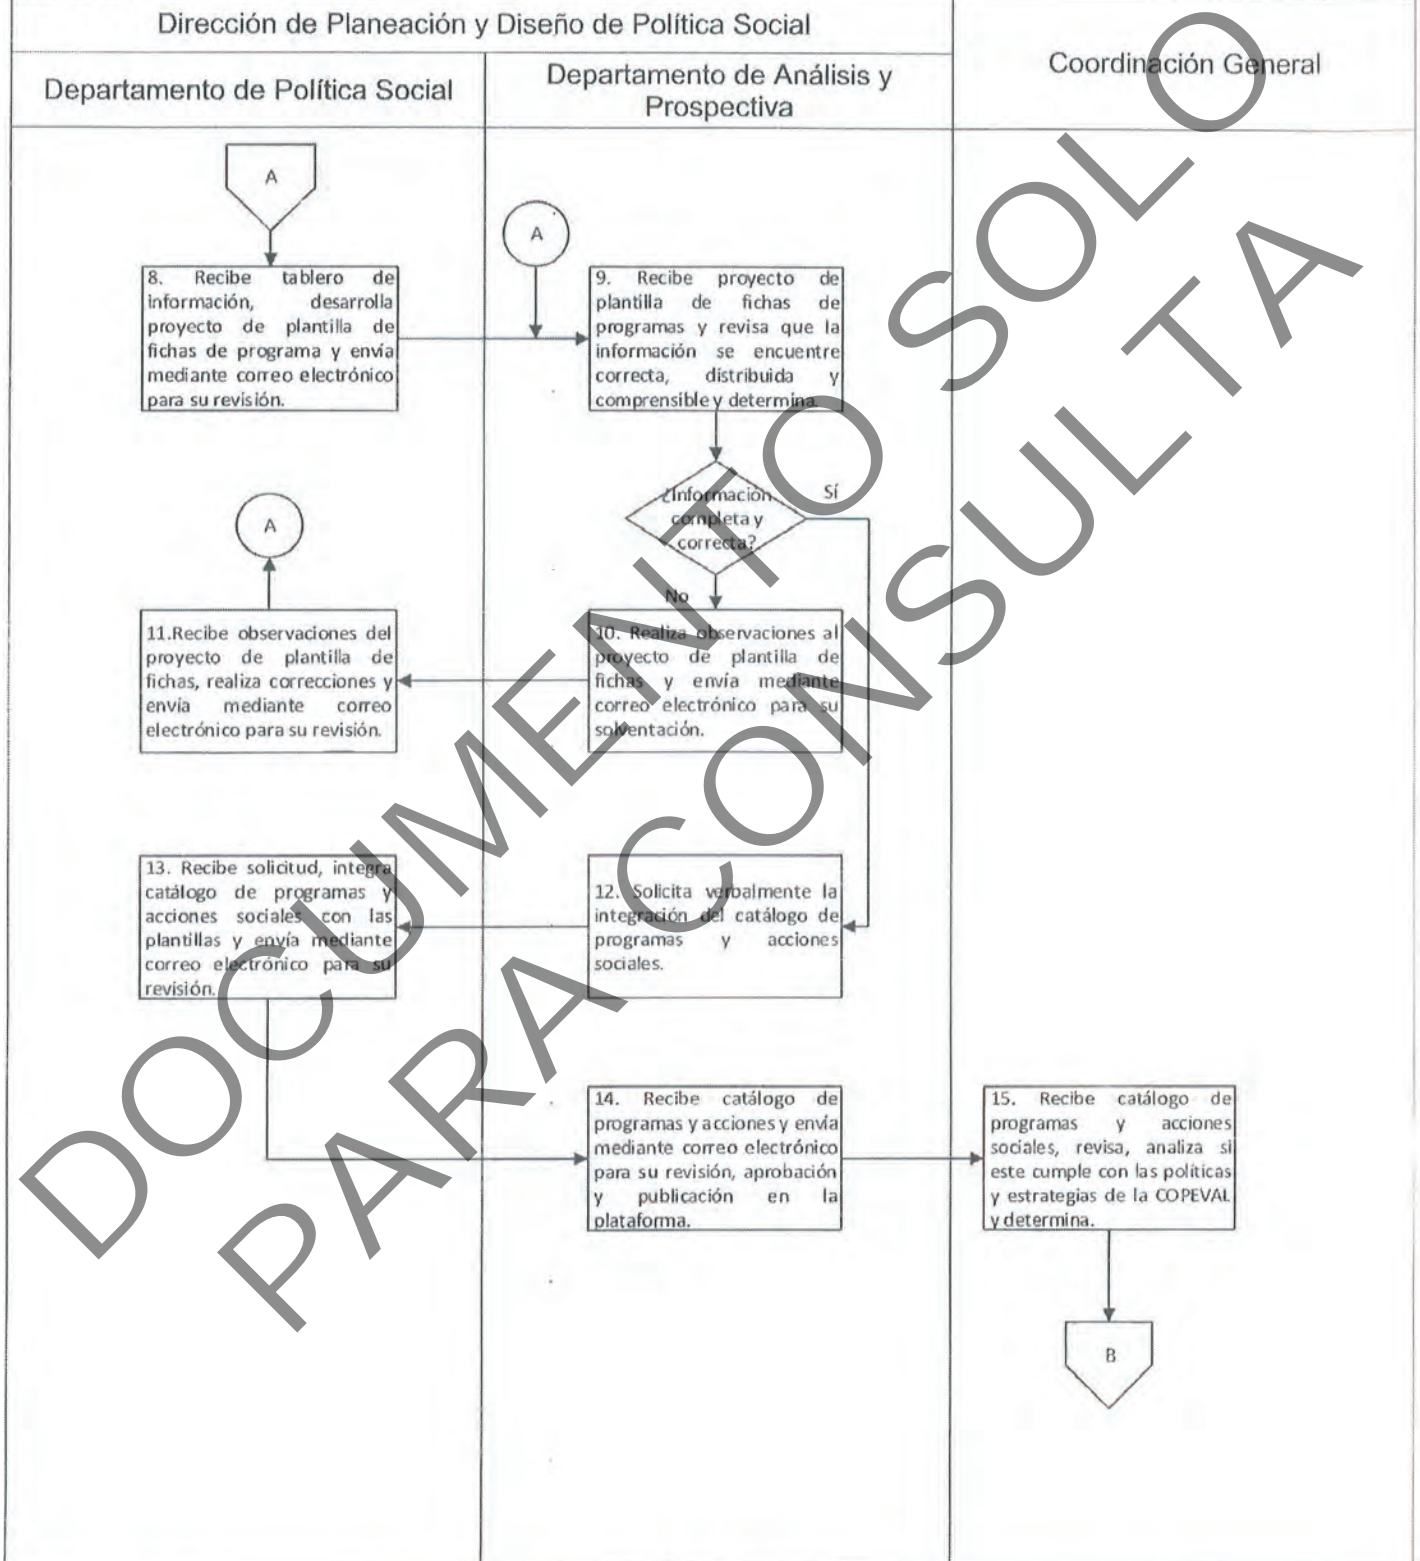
Dirección de Planeación y Diseño de Política Social

Departamento de Política Social

Departamento de Análisis y Prospectiva

Coordinación General

A

A

8. Recibe tablero de información, desarrolla proyecto de plantilla de fichas de programa y envía mediante correo electrónico para su revisión.

9. Recibe proyecto de plantilla de fichas de programas y revisa que la información se encuentre correcta, distribuida y comprensible y determina.

A

¿Información completa y correcta?

Sí

No

11.Recibe observaciones del proyecto de plantilla de fichas, realiza correcciones y envía mediante correo electrónico para su revisión.

10. Realiza observaciones al proyecto de plantilla de fichas y envía mediante correo electrónico para su solventación.

13. Recibe solicitud, integra catálogo de programas y acciones sociales con las plantillas y envía mediante correo electrónico para su revisión.

12. Solicita verbalmente la integración del catálogo de programas y acciones sociales.

14. Recibe catálogo de programas y acciones y envía mediante correo electrónico para su revisión, aprobación y publicación en la plataforma.

15. Recibe catálogo de programas y acciones sociales, revisa, analiza si este cumple con las políticas y estrategias de la COPEVAL y determina.

B

DOCUMENTO SOLO PARA CONSULTA